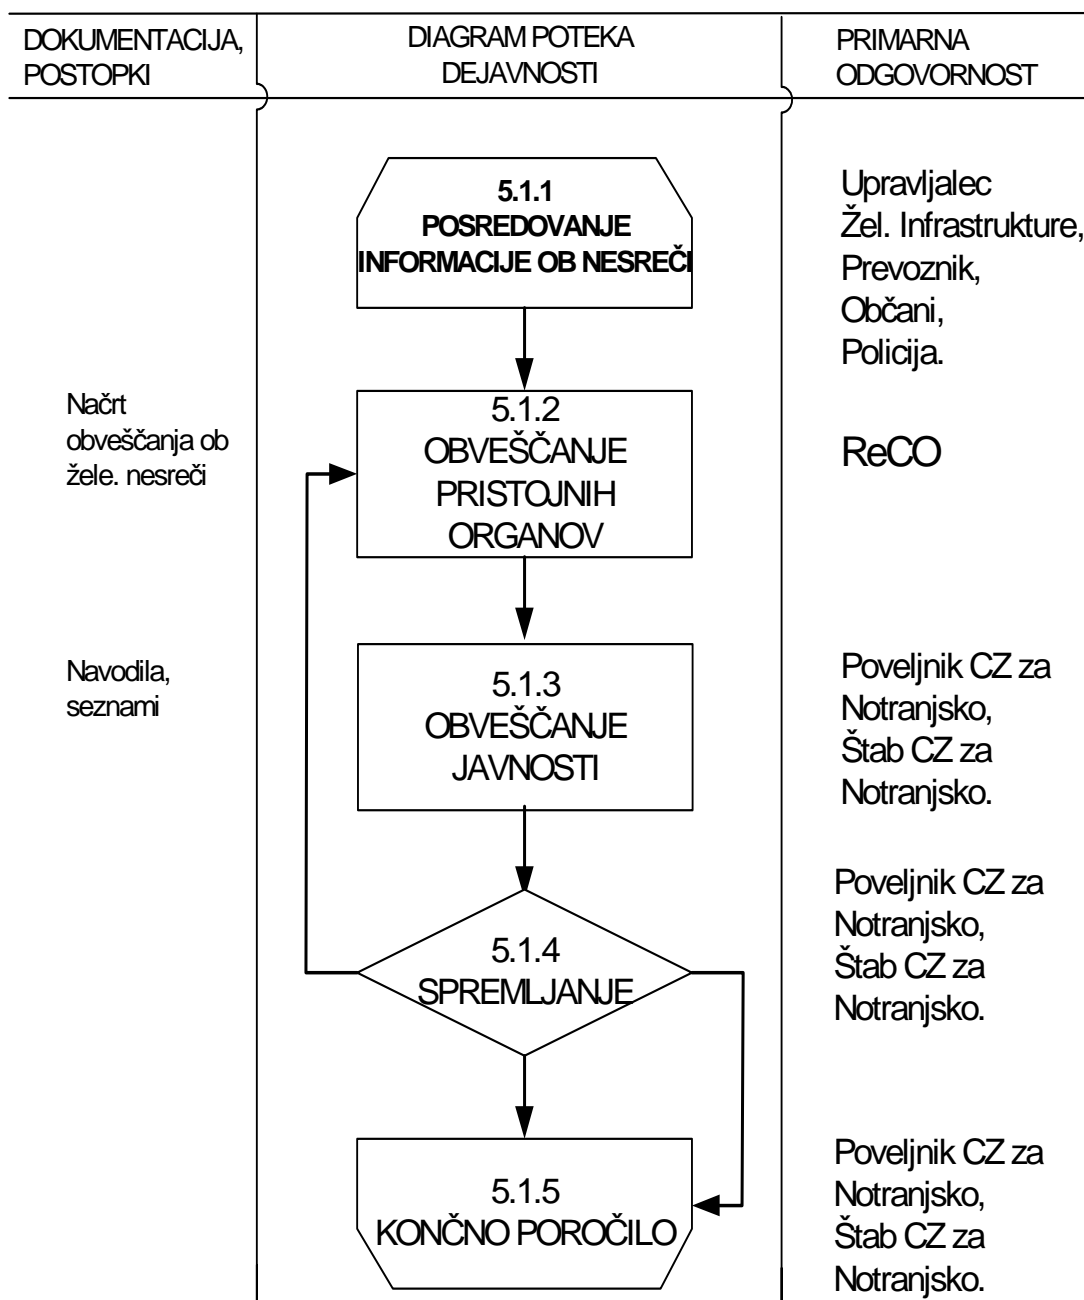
DOKUMENTACIJA, POSTOPKI

DIAGRAM POTEKA DEJAVNOSTI

PRIMARNA ODGOVORNOST

5.1.1
POSREDOVANJE INFORMACIJE OB NESREČI

Upravljalec Žel. Infrastrukture, Prevoznik, Občani, Policija.

Načrt obveščanja ob žele. nesreči

5.1.2
OBVEŠČANJE PRISTOJNIH ORGANOV

ReCO

Navodila, seznami

5.1.3
OBVEŠČANJE JAVNOSTI

Poveljnik CZ za Notranjsko, Štab CZ za Notranjsko.

5.1.4
SPREMLJANJE

Poveljnik CZ za Notranjsko, Štab CZ za Notranjsko.

5.1.5
KONČNO POROČILO

Poveljnik CZ za Notranjsko, Štab CZ za Notranjsko.